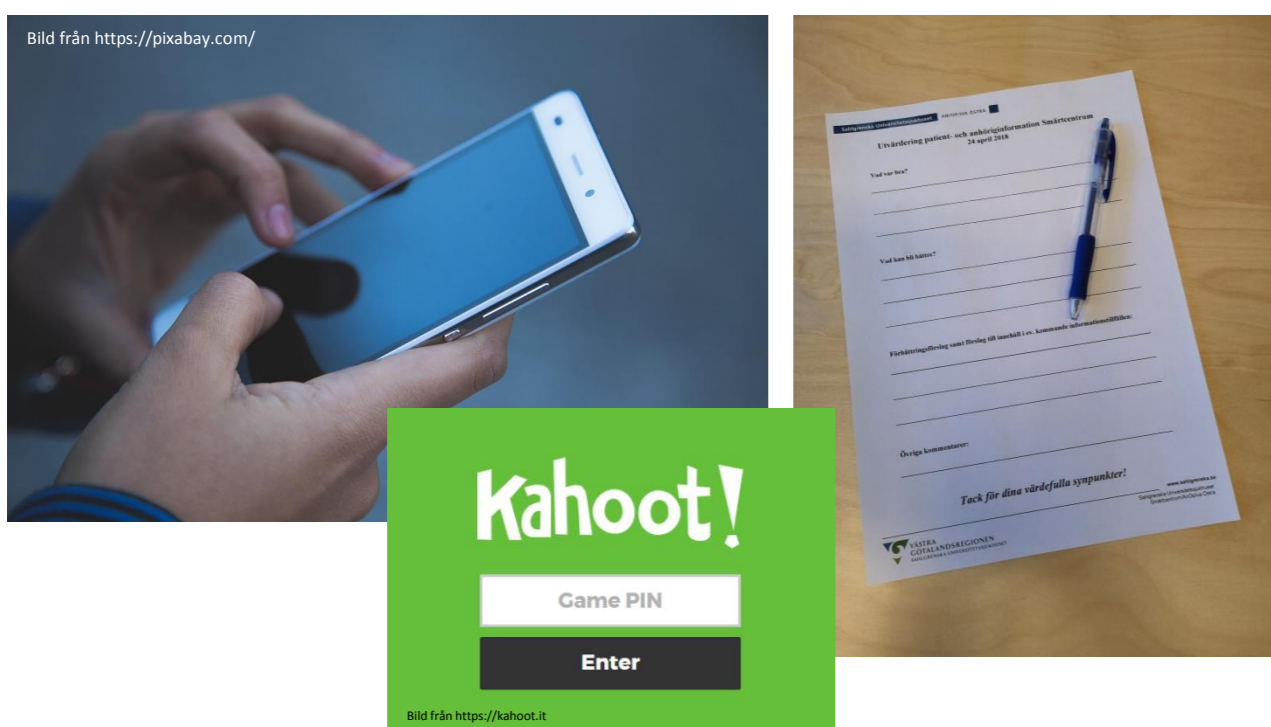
Bild från https://pixabay.com/

Sahlgrenska Universitetssjukhuset

Utvärdering patient- och anhöriginformation Smärtcentrum
24 april 2018

Vad var bra?

Vad kan bli bättre?

Förbättringsförslag samt förslag till innehåll i ev. kommande informationstillfällen:

Övriga kommentarer:

Tack för dina värdefulla synpunkter!

www.sahlgrenska.se

VÄSTRA GÖTALANDSREGIONEN
SAHLGRENSKA UNIVERSITETSSJUKHUSET

Kahoot!

Game PIN

Enter

Bild från https://kahoot.it